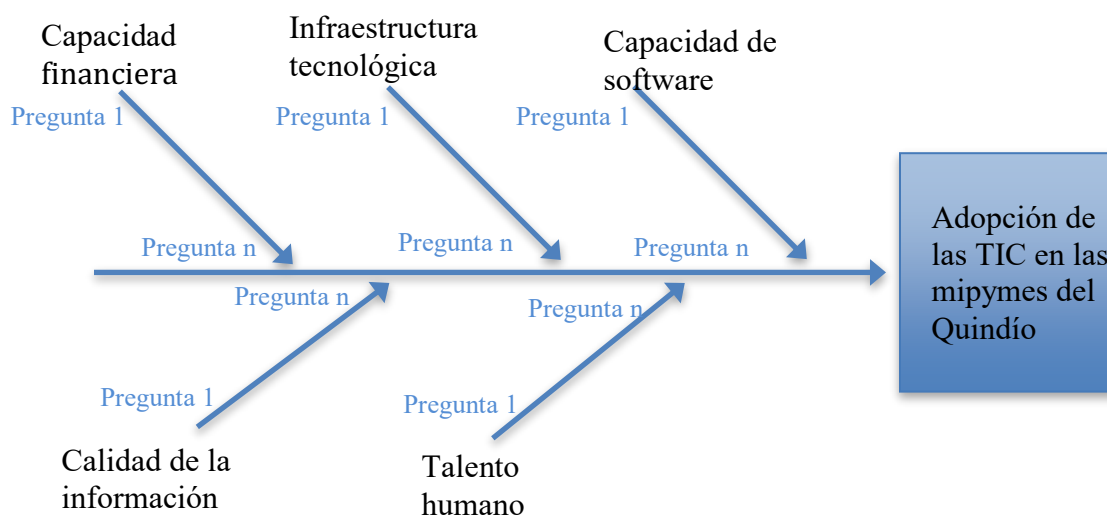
Capacidad financiera

Pregunta 1

Pregunta n

Infraestructura tecnológica

Pregunta 1

Pregunta n

Capacidad de software

Pregunta 1

Pregunta n

Adopción de las TIC en las mipymes del Quindío

Pregunta n

Pregunta 1

Calidad de la información

Pregunta n

Pregunta 1

Talento humano